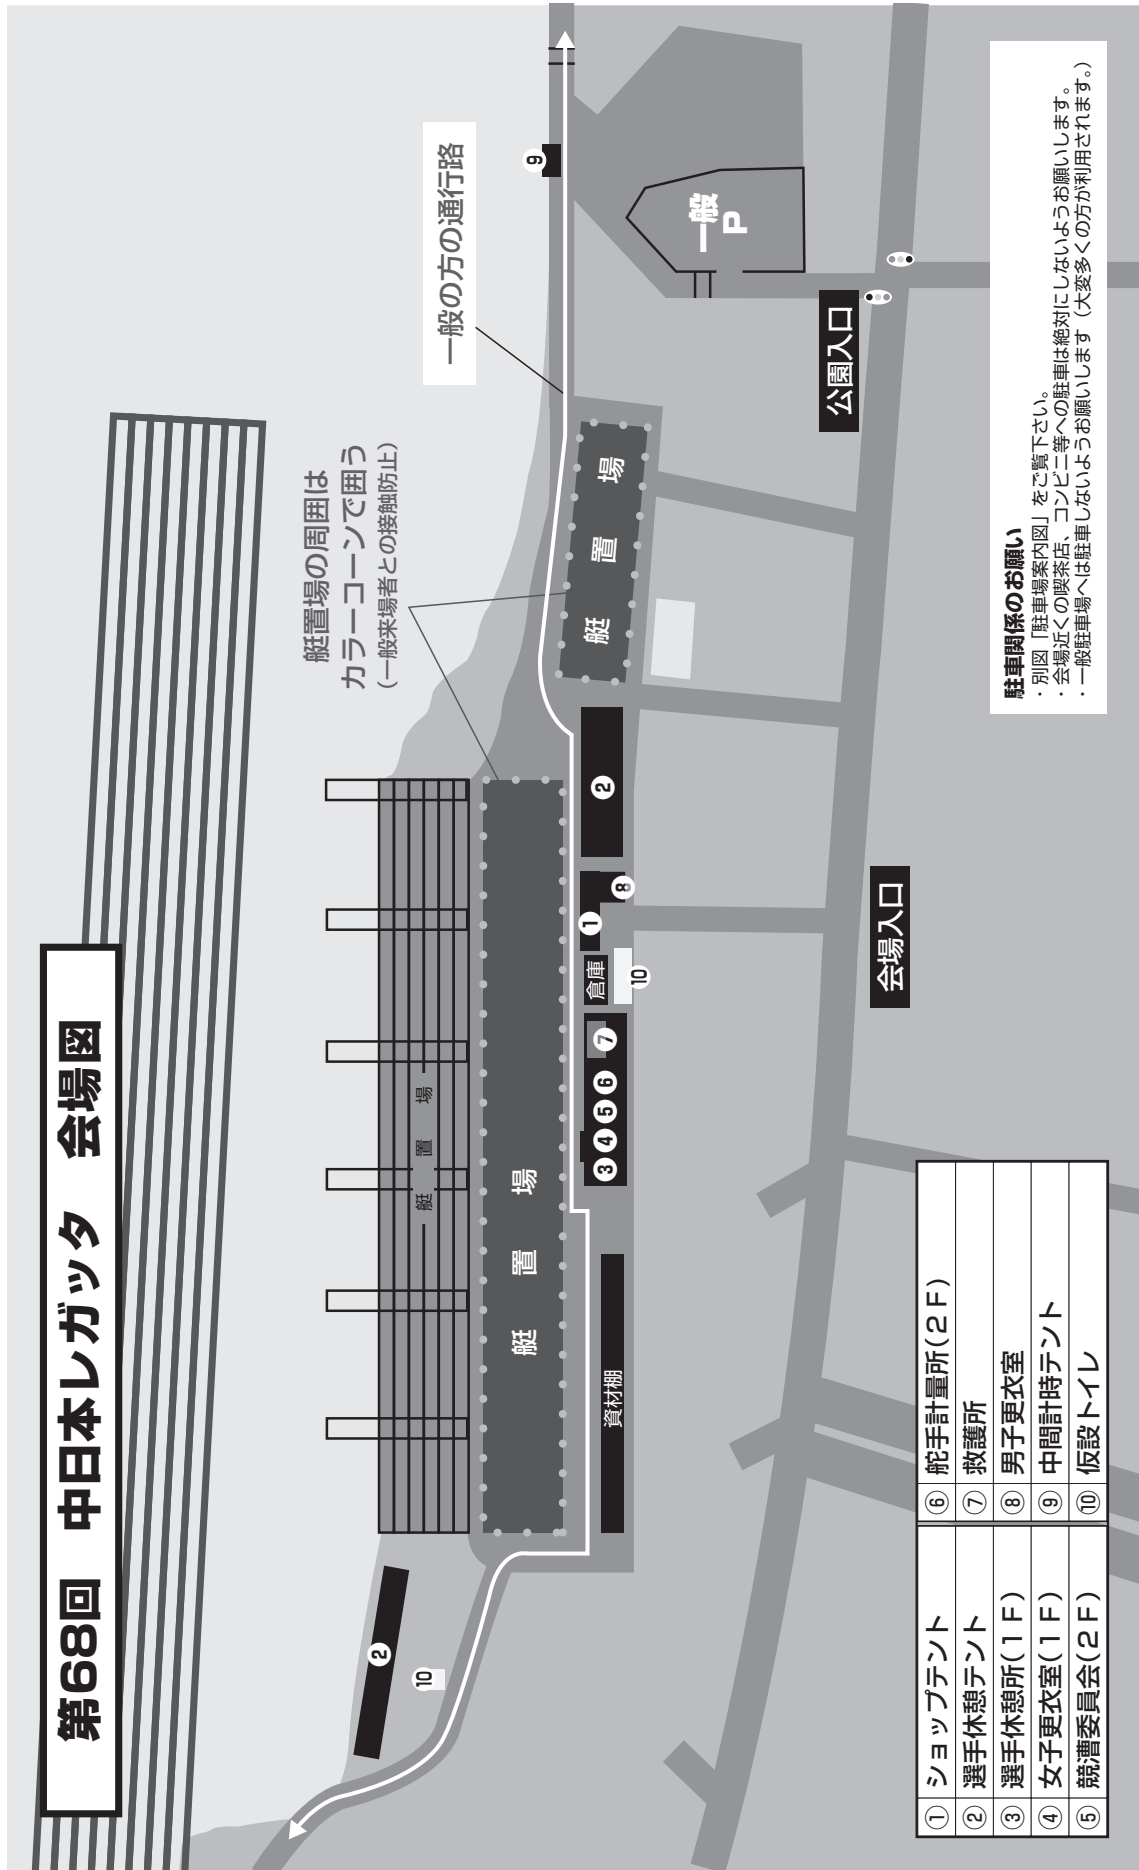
第68回　中日本レガッタ　会場図

艇置場の周囲は
カラーコーンで囲う
（一般来場者との接触防止）

一般の方の通行路

艇置場

艇置場

艇置場

資材棚

倉庫

公園入口

会場入口

一般
P

駐車関係のお願い
・別図「駐車場案内図」をご覧下さい。
・会場近くの喫茶店、コンビニ等への駐車は絶対にしないようお願いします。
・一般駐車場へは駐車しないようお願いします（大変多くの方が利用されます。）

| ① | ショップテント | ⑥ | 舵手計量所（２Ｆ） |
|---|---|---|---|
| ② | 選手休憩テント | ⑦ | 救護所 |
| ③ | 選手休憩所（１Ｆ） | ⑧ | 男子更衣室 |
| ④ | 女子更衣室（１Ｆ） | ⑨ | 中間計時テント |
| ⑤ | 競漕委員会（２Ｆ） | ⑩ | 仮設トイレ |